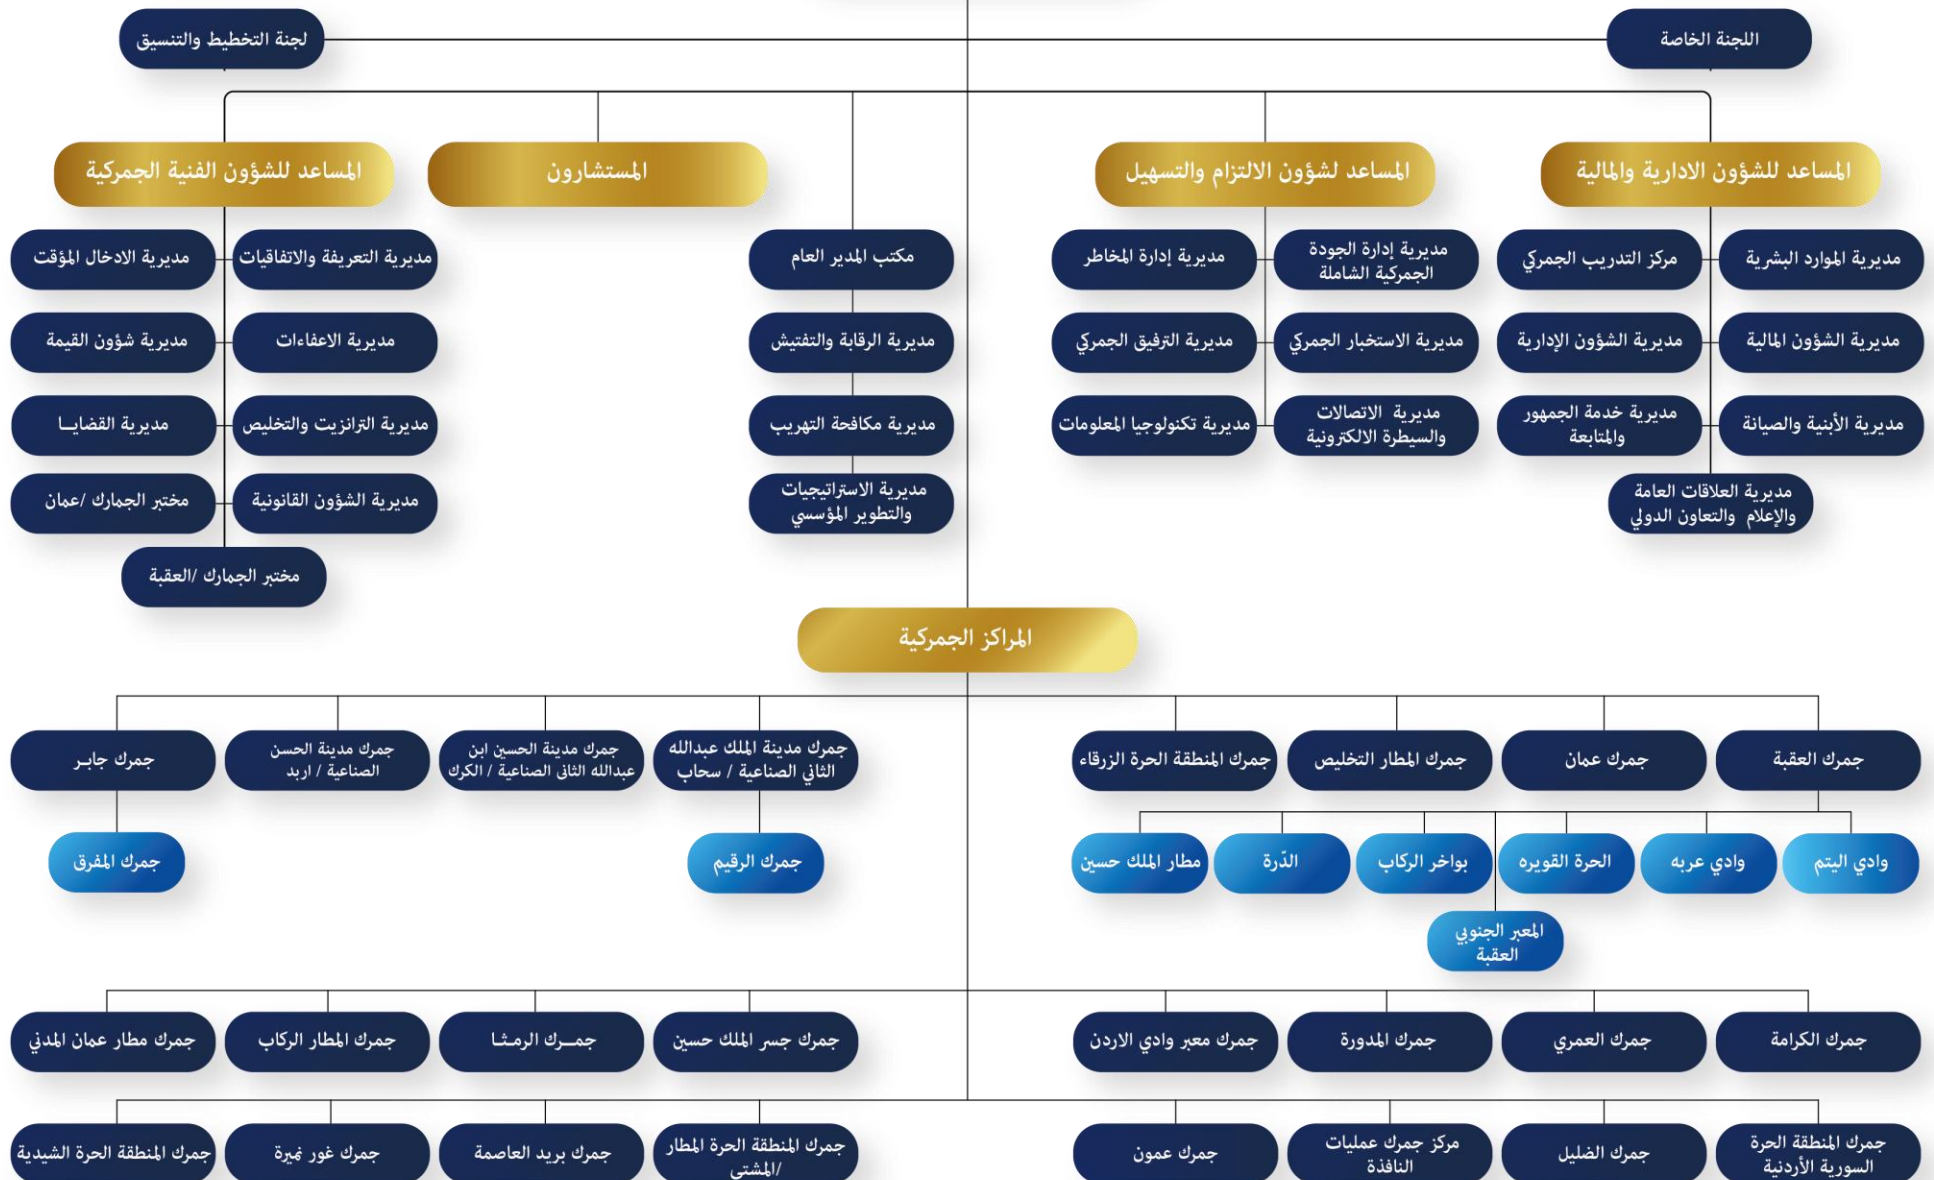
اللجنة الخاصة

لجنة التخطيط والتنسيق

المساعد للشؤون الادارية والمالية

المساعد لشؤون الالتزام والتسهيل

المستشارون

المساعد للشؤون الفنية الجمركية

مديرية الموارد البشرية

مركز التدريب الجمركي

مديرية إدارة الجودة الجمركية الشاملة

مديرية إدارة المخاطر

مكتب المدير العام

مديرية التعريفة والاتفاقيات

مديرية الادخال المؤقت

مديرية الشؤون المالية

مديرية الشؤون الإدارية

مديرية الاستخبار الجمركي

مديرية الترفيق الجمركي

مديرية الرقابة والتفتيش

مديرية الاعفاءات

مديرية شؤون القيمة

مديرية الأبنية والصيانة

مديرية خدمة الجمهور والمتابعة

مديرية الاتصالات والسيطرة الالكترونية

مديرية تكنولوجيا المعلومات

مديرية مكافحة التهريب

مديرية الترانزيت والتخليص

مديرية القضايا

مديرية العلاقات العامة والإعلام والتعاون الدولي

مديرية الاستراتيجيات والتطوير المؤسسي

مديرية الشؤون القانونية

مختبر الجمارك /عمان

مختبر الجمارك /العقبة

المراكز الجمركية

جمرك العقبة

جمرك عمان

جمرك المطار التخليص

جمرك المنطقة الحرة الزرقاء

جمرك مدينة الملك عبدالله الثاني الصناعية / سحاب

جمرك مدينة الحسين ابن عبدالله الثاني الصناعية / الكرك

جمرك مدينة الحسن الصناعية / اربد

جمرك جابر

وادي اليتم

وادي عربه

الحرة القويره

بواخر الركاب

الدّرة

مطار الملك حسين

المعبر الجنوبي العقبة

جمرك الرقيم

جمرك المفرق

جمرك الكرامة

جمرك العمري

جمرك المدورة

جمرك معبر وادي الاردن

جمرك جسر الملك حسين

جمــرك الرمـثا

جمرك المطار الركاب

جمرك مطار عمان المدني

جمرك المنطقة الحرة السورية الأردنية

جمرك الضليل

مركز جمرك عمليات النافذة

جمرك عمون

جمرك المنطقة الحرة المطار /المشتى

جمرك بريد العاصمة

جمرك غور نمرة

جمرك المنطقة الحرة الشيدية